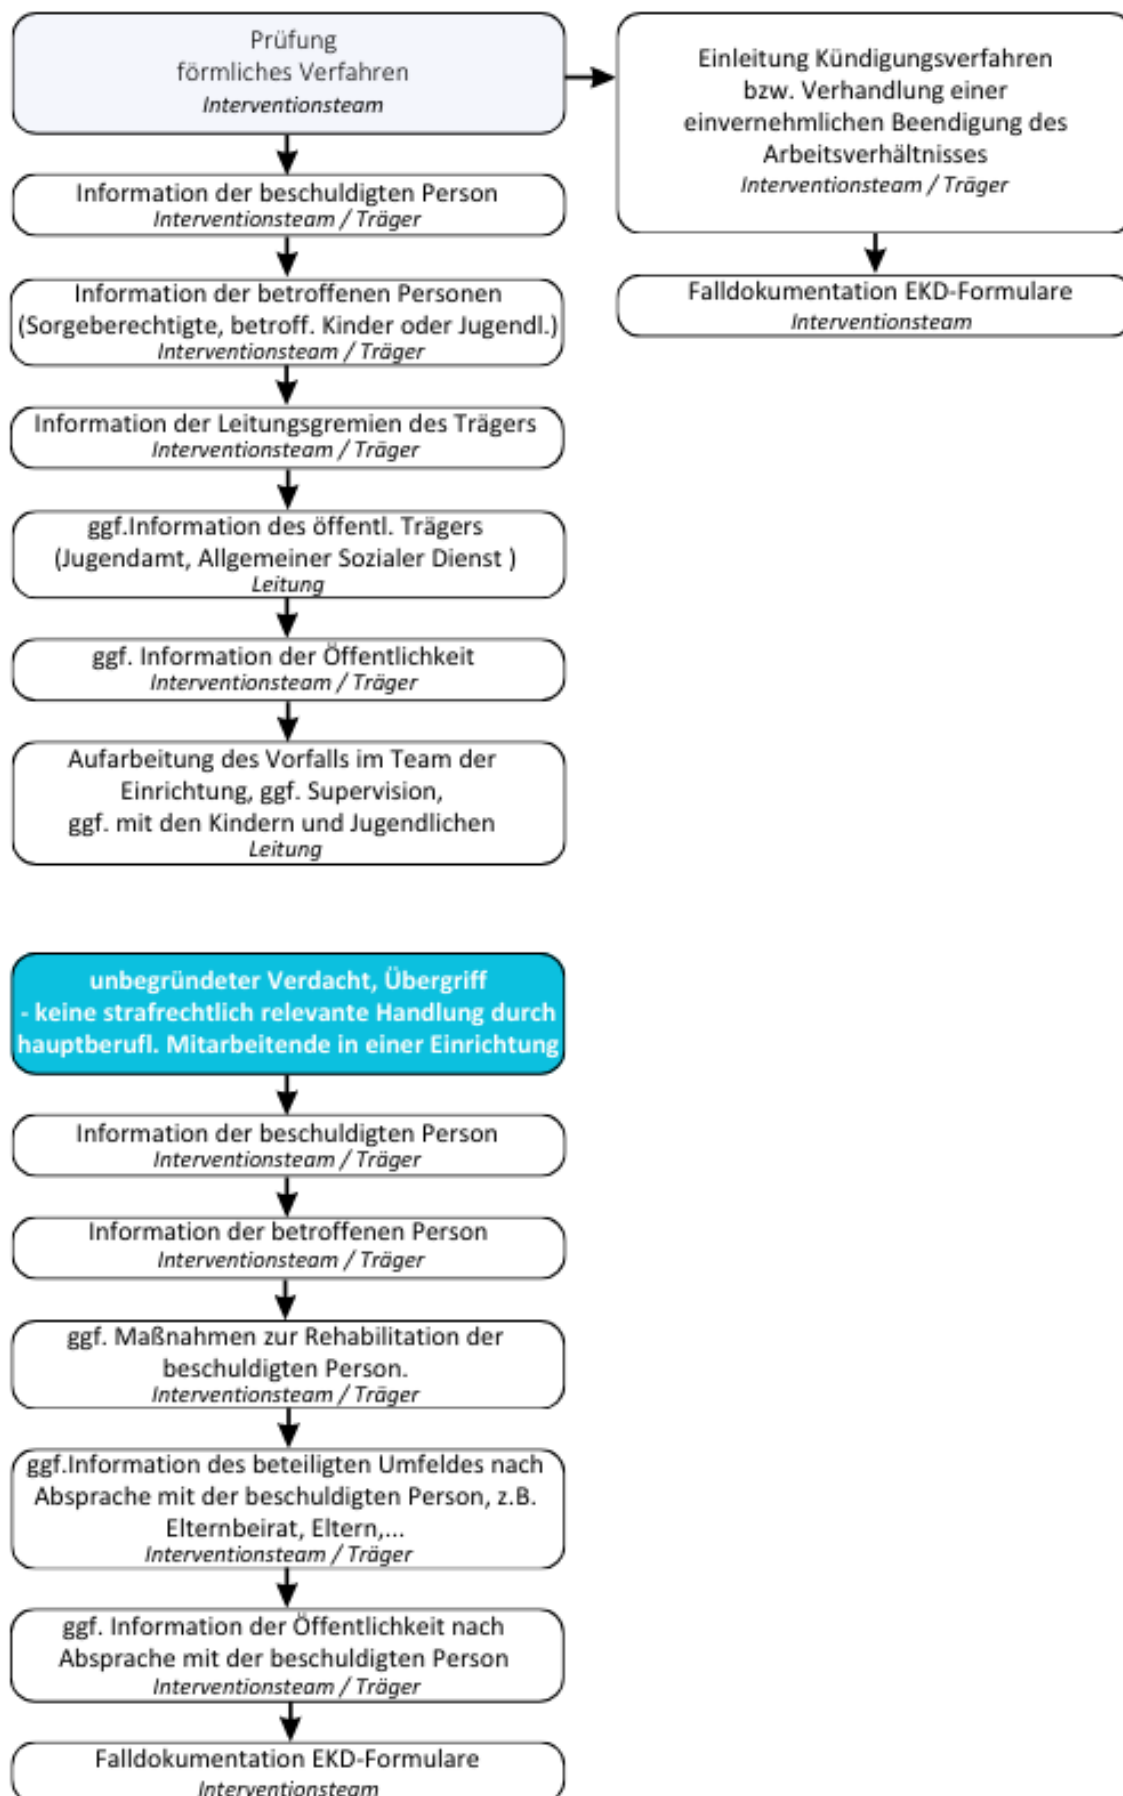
Prüfung
förmliches Verfahren
*Interventionsteam*

Einleitung Kündigungsverfahren bzw. Verhandlung einer einvernehmlichen Beendigung des Arbeitsverhältnisses
*Interventionsteam / Träger*

Falldokumentation EKD-Formulare
*Interventionsteam*

Information der beschuldigten Person
*Interventionsteam / Träger*

Information der betroffenen Personen (Sorgeberechtigte, betroff. Kinder oder Jugendl.)
*Interventionsteam / Träger*

Information der Leitungsgremien des Trägers
*Interventionsteam / Träger*

ggf.Information des öffentl. Trägers (Jugendamt, Allgemeiner Sozialer Dienst )
*Leitung*

ggf. Information der Öffentlichkeit
*Interventionsteam / Träger*

Aufarbeitung des Vorfalls im Team der Einrichtung, ggf. Supervision, ggf. mit den Kindern und Jugendlichen
*Leitung*

unbegründeter Verdacht, Übergriff - keine strafrechtlich relevante Handlung durch hauptberufl. Mitarbeitende in einer Einrichtung

Information der beschuldigten Person
*Interventionsteam / Träger*

Information der betroffenen Person
*Interventionsteam / Träger*

ggf. Maßnahmen zur Rehabilitation der beschuldigten Person.
*Interventionsteam / Träger*

ggf.Information des beteiligten Umfeldes nach Absprache mit der beschuldigten Person, z.B. Elternbeirat, Eltern,...
*Interventionsteam / Träger*

ggf. Information der Öffentlichkeit nach Absprache mit der beschuldigten Person
*Interventionsteam / Träger*

Falldokumentation EKD-Formulare
*Interventionsteam*